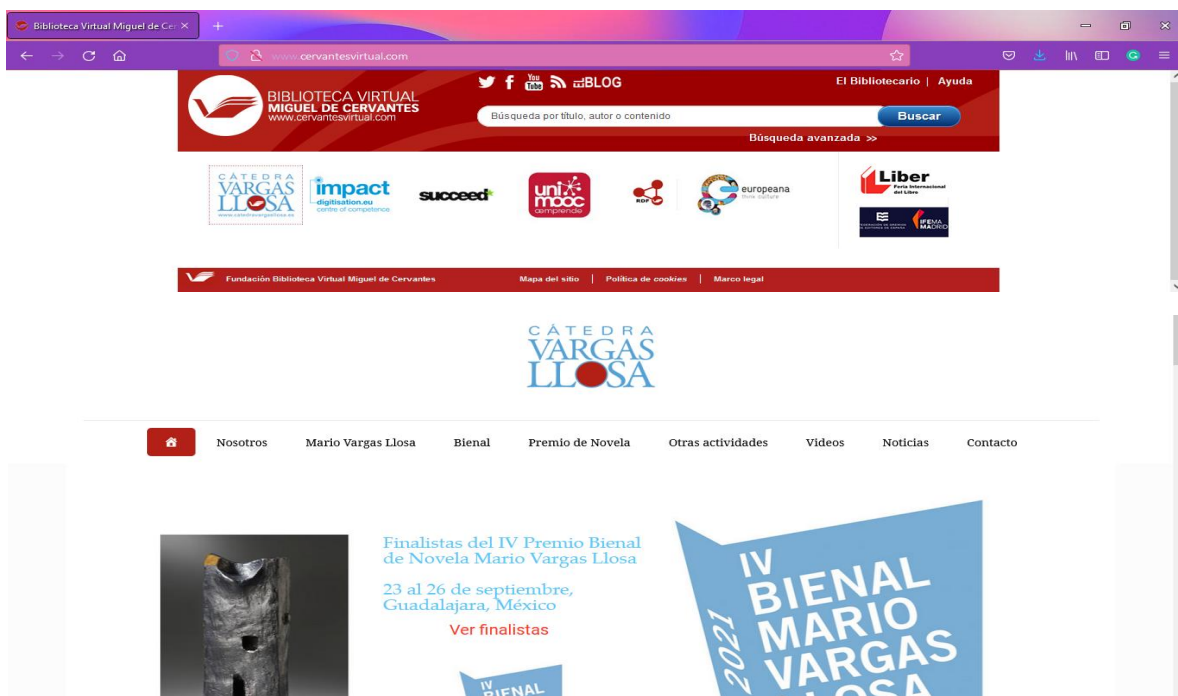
Biblioteca Virtual Miguel de Cer ×

www.cervantesvirtual.com

BIBLIOTECA VIRTUAL MIGUEL DE CERVANTES www.cervantesvirtual.com

BLOG

El Bibliotecario | Ayuda

Búsqueda por título, autor o contenido

Buscar

Búsqueda avanzada >>

CÁTEDRA VARGAS LLOSA www.catedravargasllosa.es

impact digitisation.eu centre of competence

succeed

uni mooc emprende

RCP

europeana think culture

Liber Feria Internacional del Libro

IFEMA MADRID

Fundación Biblioteca Virtual Miguel de Cervantes

Mapa del sitio | Política de cookies | Marco legal

CÁTEDRA VARGAS LLOSA

Nosotros Mario Vargas Llosa Bienal Premio de Novela Otras actividades Videos Noticias Contacto

Finalistas del IV Premio Bienal de Novela Mario Vargas Llosa

23 al 26 de septiembre, Guadalajara, México

Ver finalistas

IV BIENAL

IV BIENAL MARIO VARGAS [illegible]

2021